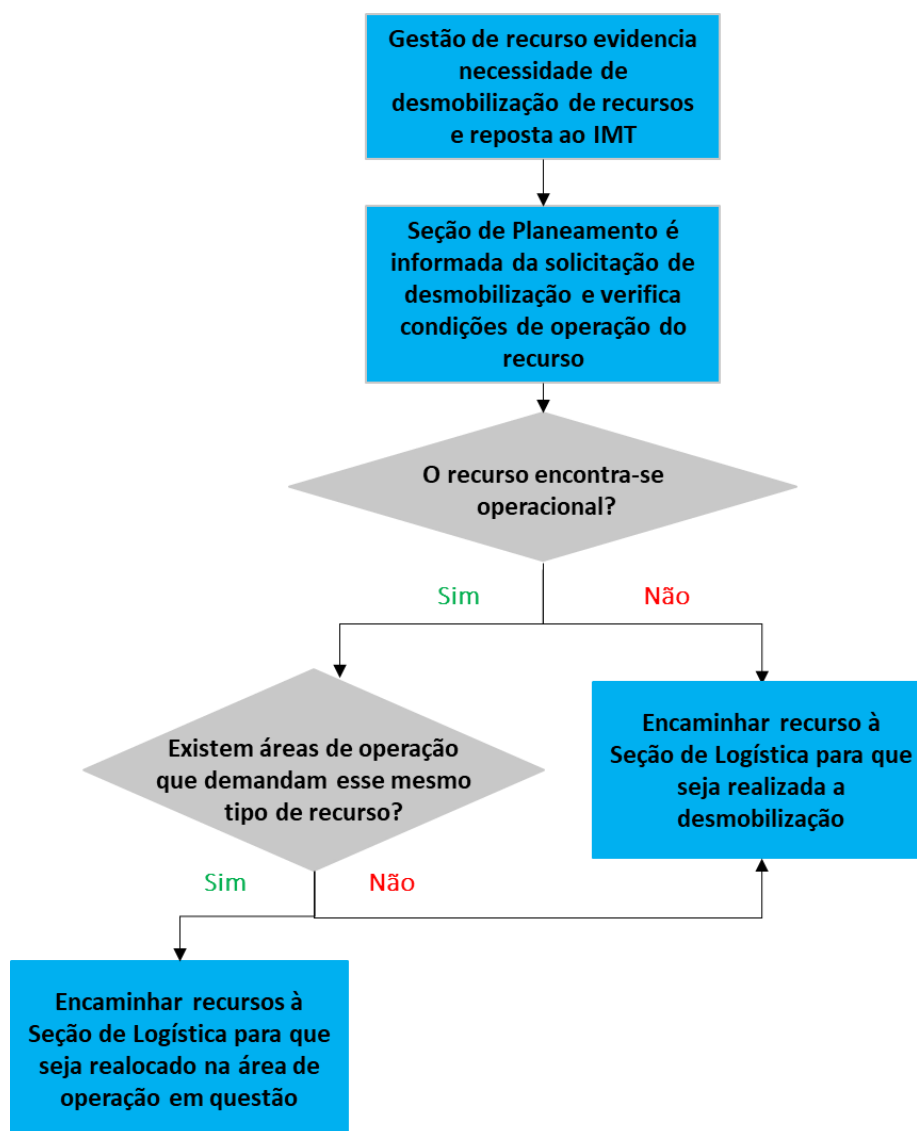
Gestão de recurso evidencia necessidade de desmobilização de recursos e reposta ao IMT

Seção de Planeamento é informada da solicitação de desmobilização e verifica condições de operação do recurso

O recurso encontra-se operacional?

Sim

Não

Existem áreas de operação que demandam esse mesmo tipo de recurso?

Encaminhar recurso à Seção de Logística para que seja realizada a desmobilização

Sim

Não

Encaminhar recursos à Seção de Logística para que seja realocado na área de operação em questão